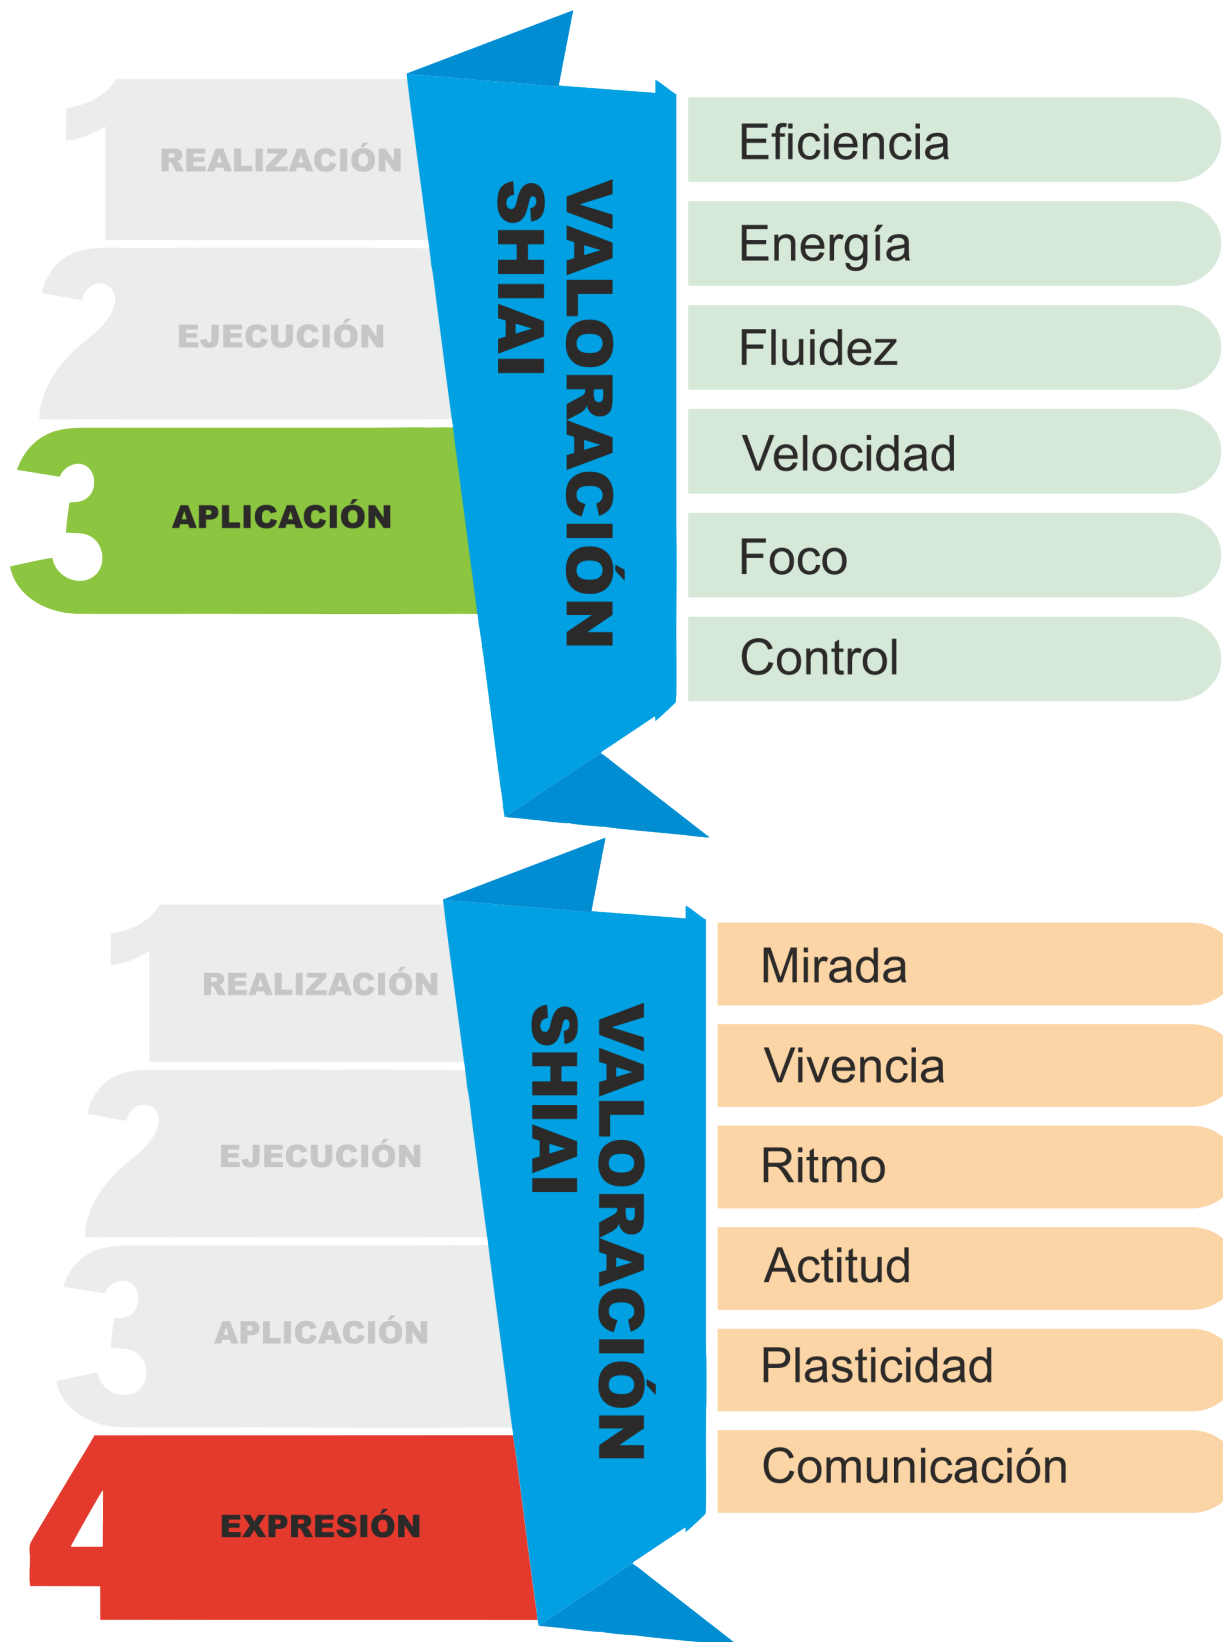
1 REALIZACIÓN
2 EJECUCIÓN
3 APLICACIÓN

VALORACIÓN SHIAI

Eficiencia
Energía
Fluidez
Velocidad
Foco
Control

1 REALIZACIÓN
2 EJECUCIÓN
3 APLICACIÓN
4 EXPRESIÓN

VALORACIÓN SHIAI

Mirada
Vivencia
Ritmo
Actitud
Plasticidad
Comunicación